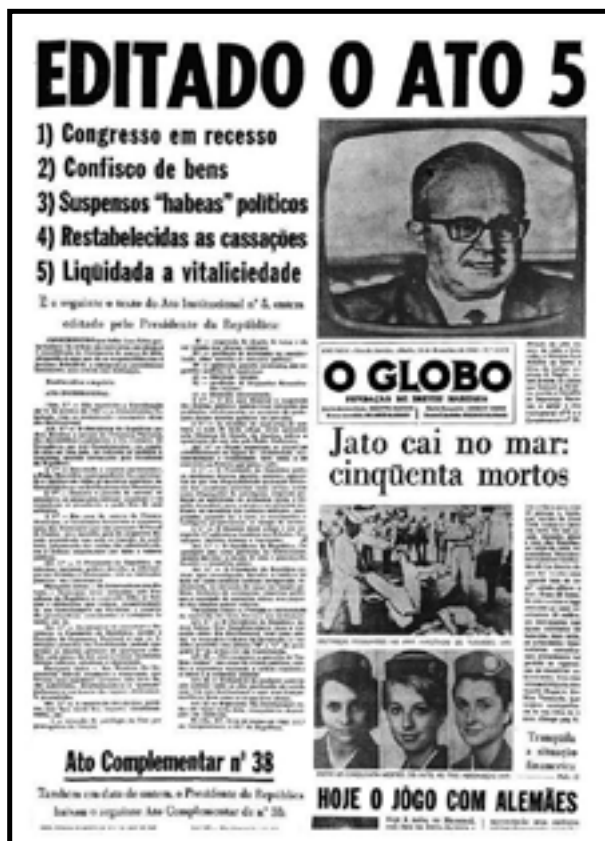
EDITADO O ATO 5

1) Congresso em recesso
2) Confisco de bens
3) Suspensos "habeas" políticos
4) Restabelecidas as cassações
5) Liquidada a vitaliciedade

É o seguinte o texto do Ato Institucional nº 5, ontem editado pelo Presidente da República:

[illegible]

Ato Complementar nº 38

Também com data de ontem, o Presidente da República baixou o seguinte Ato Complementar de nº 38:

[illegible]

O GLOBO

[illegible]

Jato cai no mar: cinqüenta mortos

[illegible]

Tranquila a situação financeira

HOJE O JÔGO COM ALEMÃES

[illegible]